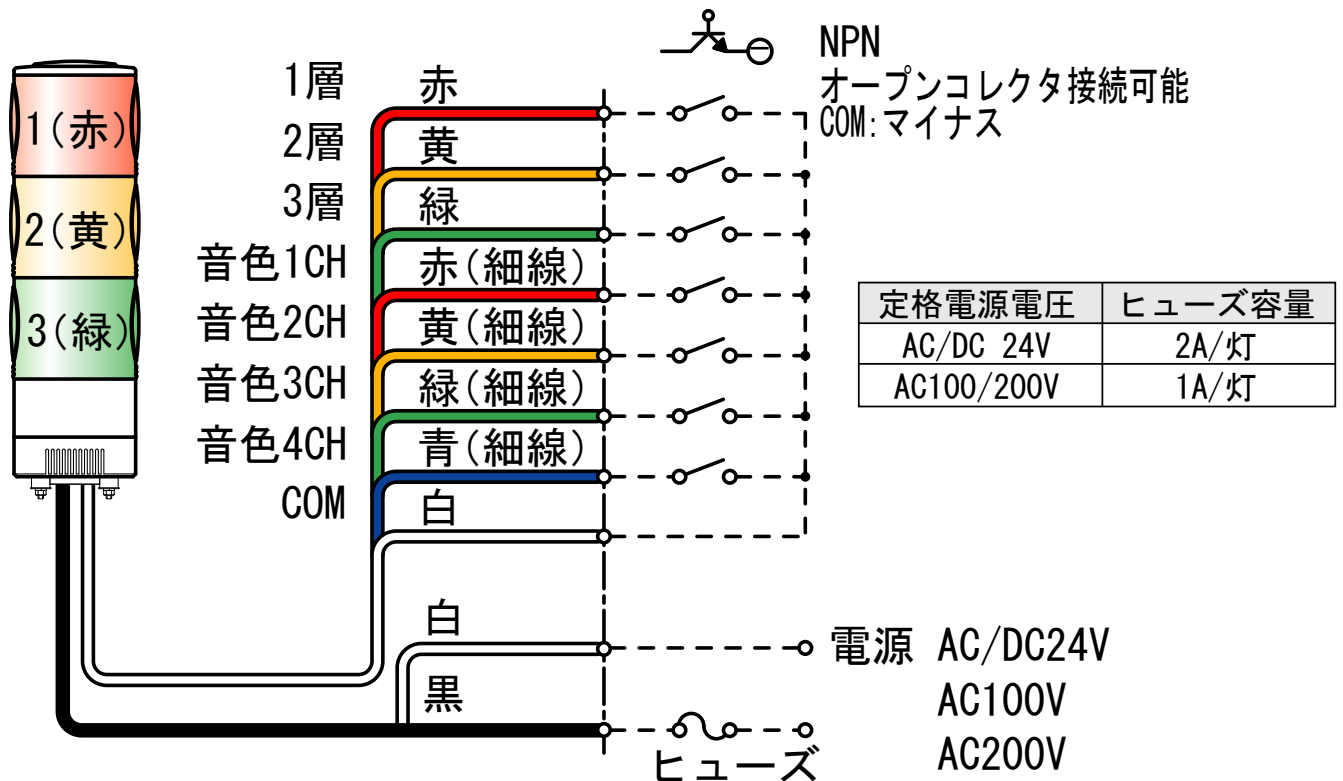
1(赤)
2(黄)
3(緑)

1層
2層
3層
音色1CH
音色2CH
音色3CH
音色4CH
COM

赤
黄
緑
赤(細線)
黄(細線)
緑(細線)
青(細線)
白

白
黒

NPN
オープンコレクタ接続可能
COM:マイナス

| 定格電源電圧 | ヒューズ容量 |
|---|---|
| AC/DC 24V | 2A/灯 |
| AC100/200V | 1A/灯 |

電源 AC/DC24V
AC100V
AC200V

ヒューズ